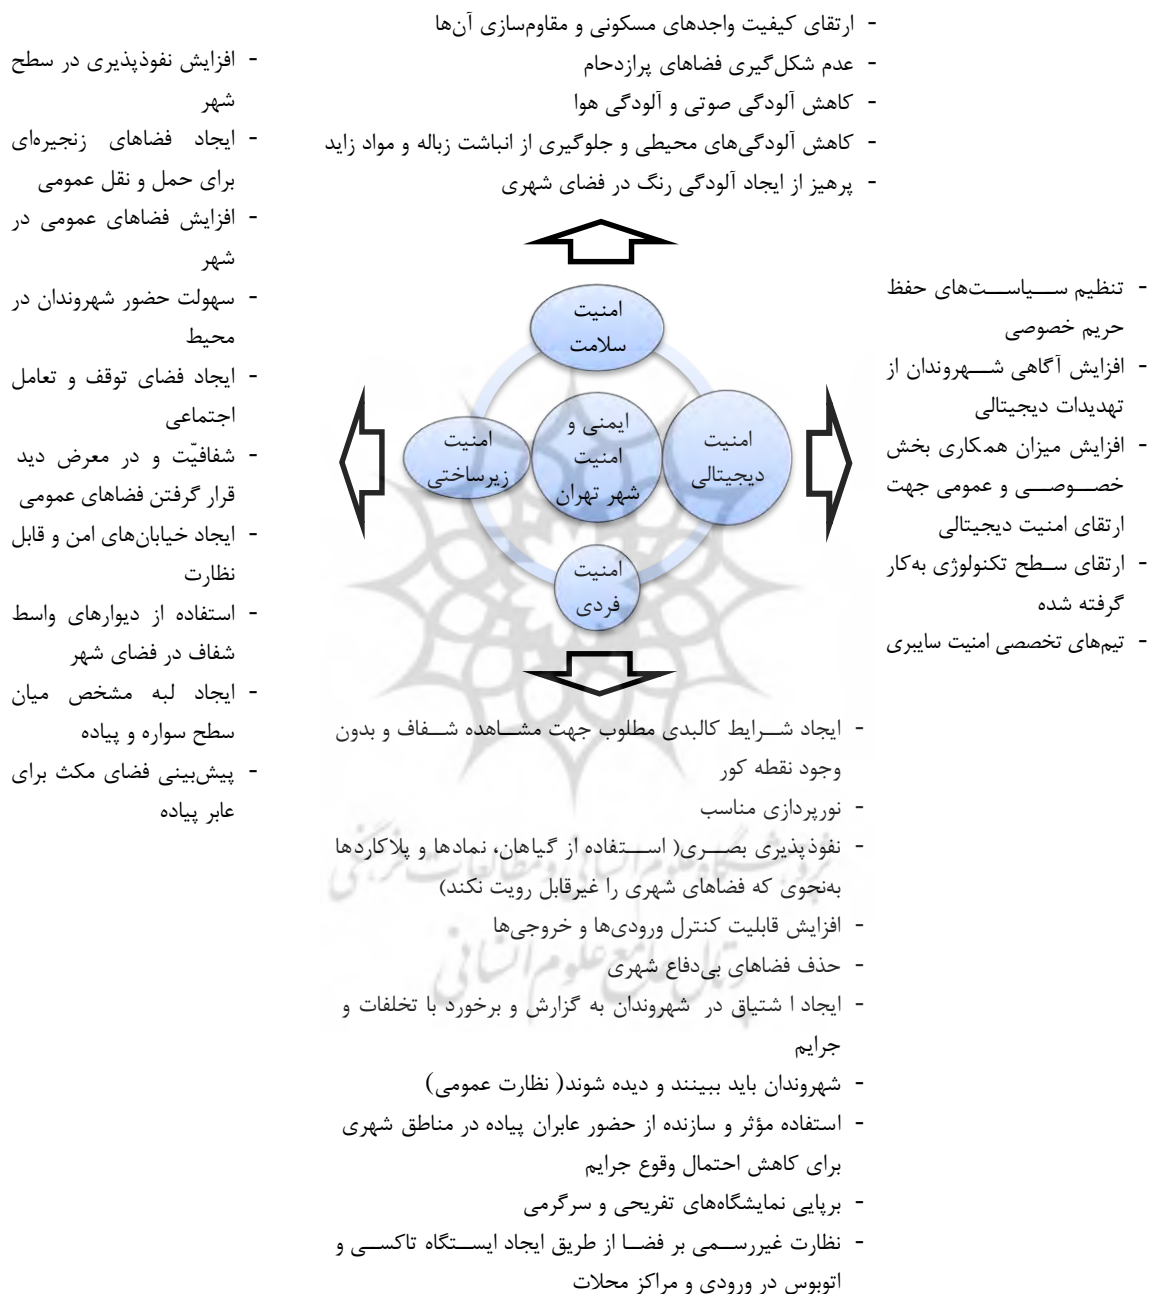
- ارتقای کیفیت واجدهای مسکونی و مقاوم‌سازی آن‌ها
- عدم شکل‌گیری فضاهای پرازدحام
- کاهش آلودگی صوتی و آلودگی هوا
- کاهش آلودگی‌های محیطی و جلوگیری از انباشت زباله و مواد زاید
- پرهیز از ایجاد آلودگی رنگ در فضای شهری

- افزایش نفوذپذیری در سطح شهر
- ایجاد فضاهای زنجیره‌ای برای حمل و نقل عمومی
- افزایش فضاهای عمومی در شهر
- سهولت حضور شهروندان در محیط
- ایجاد فضای توقف و تعامل اجتماعی
- شفافیّت و در معرض دید قرار گرفتن فضاهای عمومی
- ایجاد خیابان‌های امن و قابل نظارت
- استفاده از دیوارهای واسط شفاف در فضای شهر
- ایجاد لبه مشخص میان سطح سواره و پیاده
- پیش‌بینی فضای مکث برای عابر پیاده

امنیت سلامت

امنیت زیرساختی

ایمنی و امنیت شهر تهران

امنیت دیجیتالی

امنیت فردی

- تنظیم سیاست‌های حفظ حریم خصوصی
- افزایش آگاهی شهروندان از تهدیدات دیجیتالی
- افزایش میزان همکاری بخش خصوصی و عمومی جهت ارتقای امنیت دیجیتالی
- ارتقای سطح تکنولوژی به‌کار گرفته شده
- تیم‌های تخصصی امنیت سایبری

- ایجاد شرایط کالبدی مطلوب جهت مشاهده شفاف و بدون وجود نقطه کور
- نورپردازی مناسب
- نفوذپذیری بصری( استفاده از گیاهان، نمادها و پلاکاردها به‌نحوی که فضاهای شهری را غیرقابل رویت نکند)
- افزایش قابلیت کنترل ورودی‌ها و خروجی‌ها
- حذف فضاهای بی‌دفاع شهری
- ایجاد ا شتیاق در شهروندان به گزارش و برخورد با تخلفات و جرایم
- شهروندان باید ببینند و دیده شوند( نظارت عمومی)
- استفاده مؤثر و سازنده از حضور عابران پیاده در مناطق شهری برای کاهش احتمال وقوع جرایم
- برپایی نمایشگاه‌های تفریحی و سرگرمی
- نظارت غیررسمی بر فضا از طریق ایجاد ایستگاه تاکسی و اتوبوس در ورودی و مراکز محلات